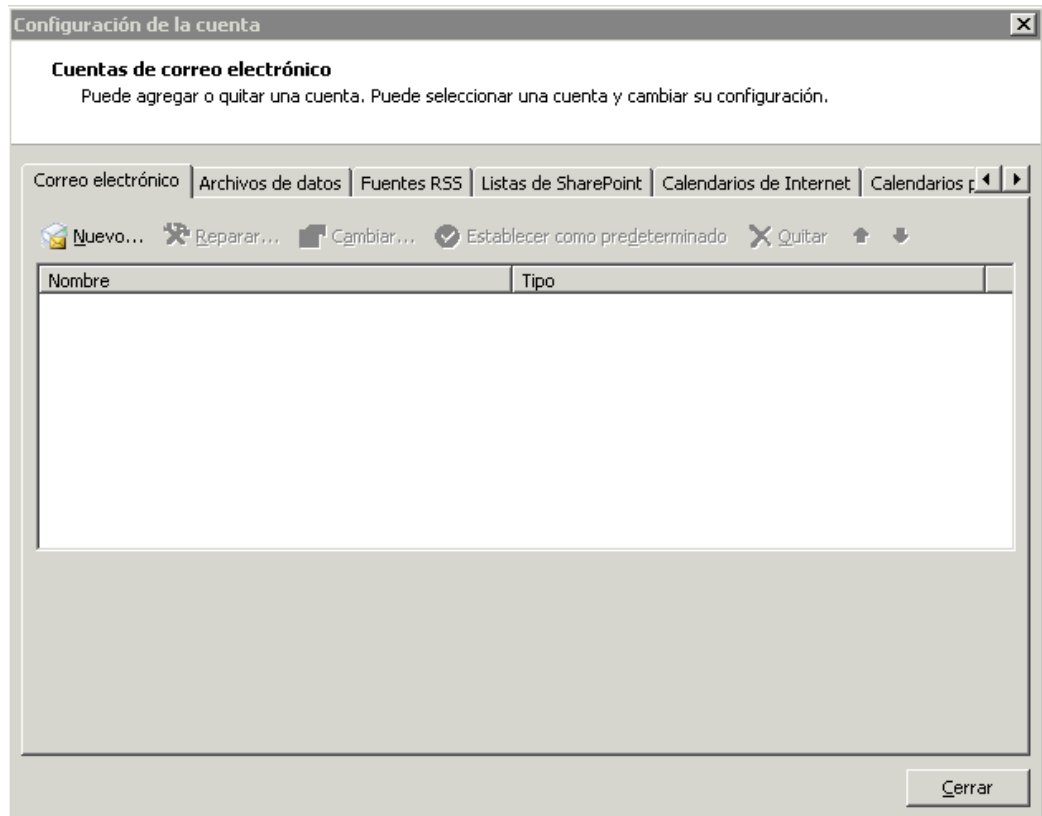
Configuración de la cuenta

Cuentas de correo electrónico
Puede agregar o quitar una cuenta. Puede seleccionar una cuenta y cambiar su configuración.

Correo electrónico | Archivos de datos | Fuentes RSS | Listas de SharePoint | Calendarios de Internet | Calendarios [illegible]

Nuevo... Reparar... Cambiar... Establecer como predeterminado Quitar

| Nombre | Tipo |
|---|---|

Cerrar